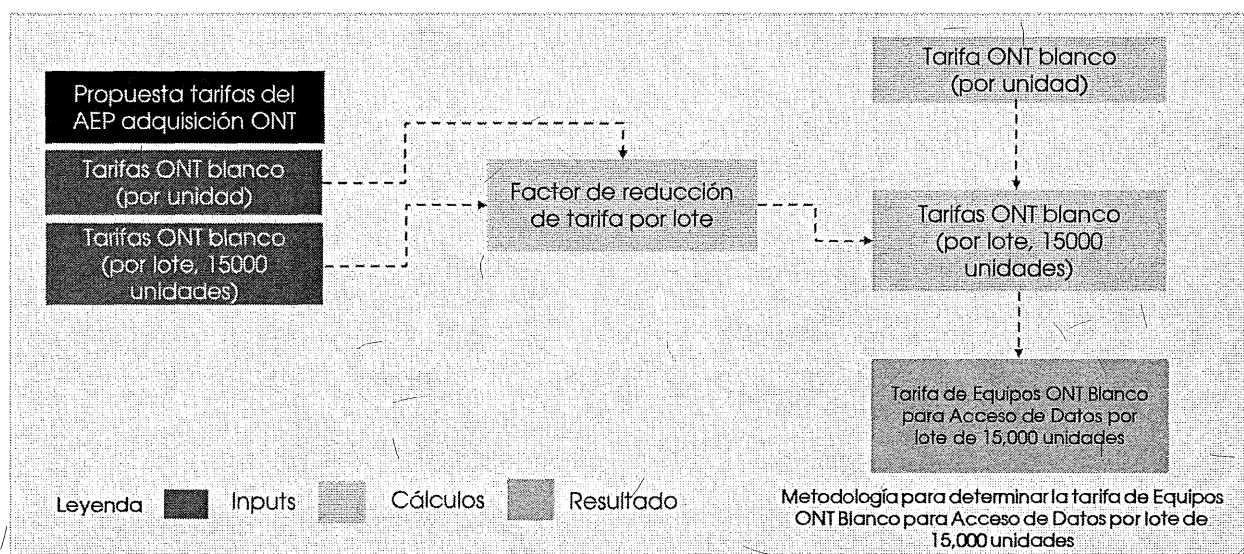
Propuesta tarifas del AEP adquisición ONT

Tarifas ONT blanco (por unidad)

Tarifas ONT blanco (por lote, 15000 unidades)

Factor de reducción de tarifa por lote

Tarifa ONT blanco (por unidad)

Tarifas ONT blanco (por lote, 15000 unidades)

Tarifa de Equipos ONT Blanco para Acceso de Datos por lote de 15,000 unidades

Leyenda Inputs Cálculos Resultado

Metodología para determinar la tarifa de Equipos ONT Blanco para Acceso de Datos por lote de 15,000 unidades